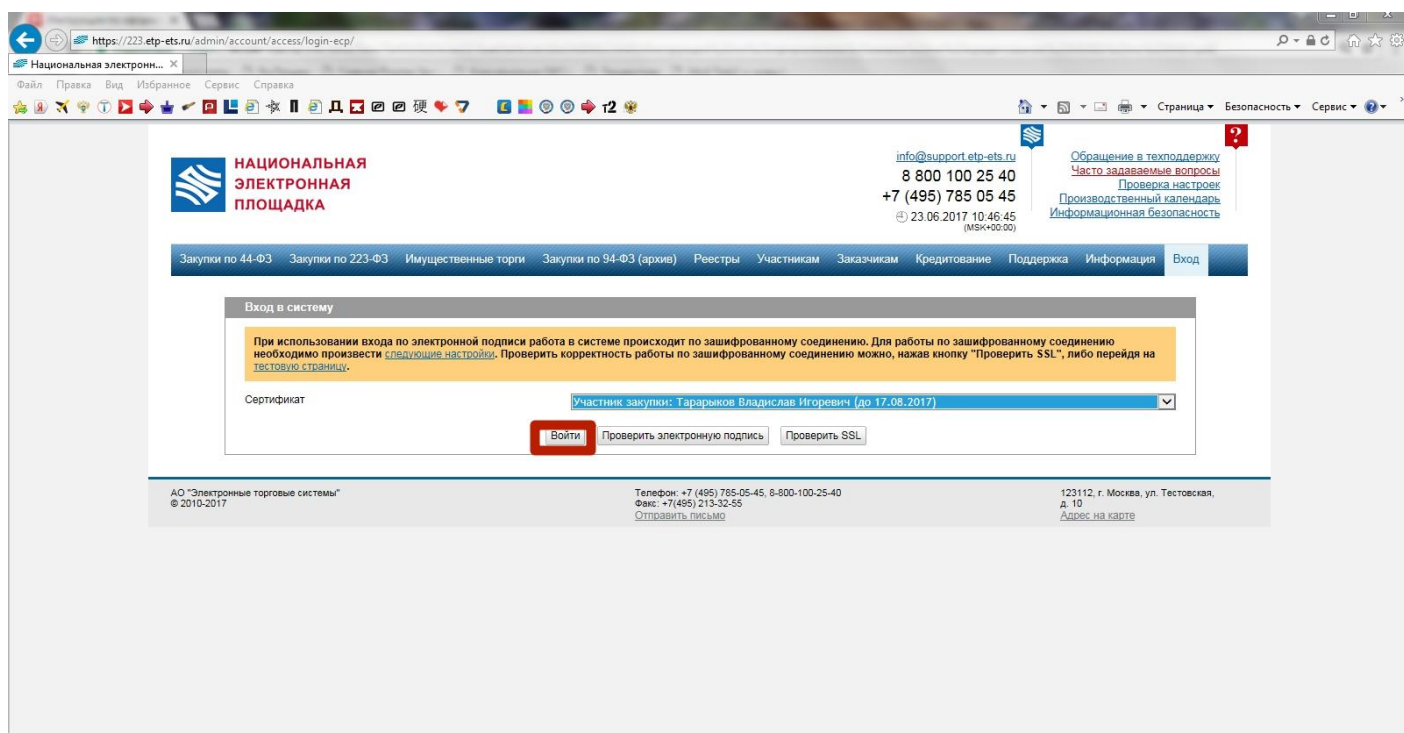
https://223.etp-ets.ru/admin/account/access/login-ecp/

Национальная электронн... ×

Файл Правка Вид Избранное Сервис Справка

т2

Страница ▾ Безопасность ▾ Сервис ▾

НАЦИОНАЛЬНАЯ ЭЛЕКТРОННАЯ ПЛОЩАДКА

info@support.etp-ets.ru
8 800 100 25 40
+7 (495) 785 05 45
23.06.2017 10:46:45 (MSK+00:00)

Обращение в техподдержку
Часто задаваемые вопросы
Проверка настроек
Производственный календарь
Информационная безопасность

Закупки по 44-ФЗ | Закупки по 223-ФЗ | Имущественные торги | Закупки по 94-ФЗ (архив) | Реестры | Участникам | Заказчикам | Кредитование | Поддержка | Информация | Вход

Вход в систему

При использовании входа по электронной подписи работа в системе происходит по зашифрованному соединению. Для работы по зашифрованному соединению необходимо произвести следующие настройки. Проверить корректность работы по зашифрованному соединению можно, нажав кнопку "Проверить SSL", либо перейдя на тестовую страницу.

Сертификат | Участник закупки: Тарарыков Владислав Игоревич (до 17.08.2017)

Войти | Проверить электронную подпись | Проверить SSL

АО "Электронные торговые системы"
© 2010-2017

Телефон: +7 (495) 785-05-45, 8-800-100-25-40
Факс: +7(495) 213-32-55
Отправить письмо

123112, г. Москва, ул. Тестовская, д. 10
Адрес на карте